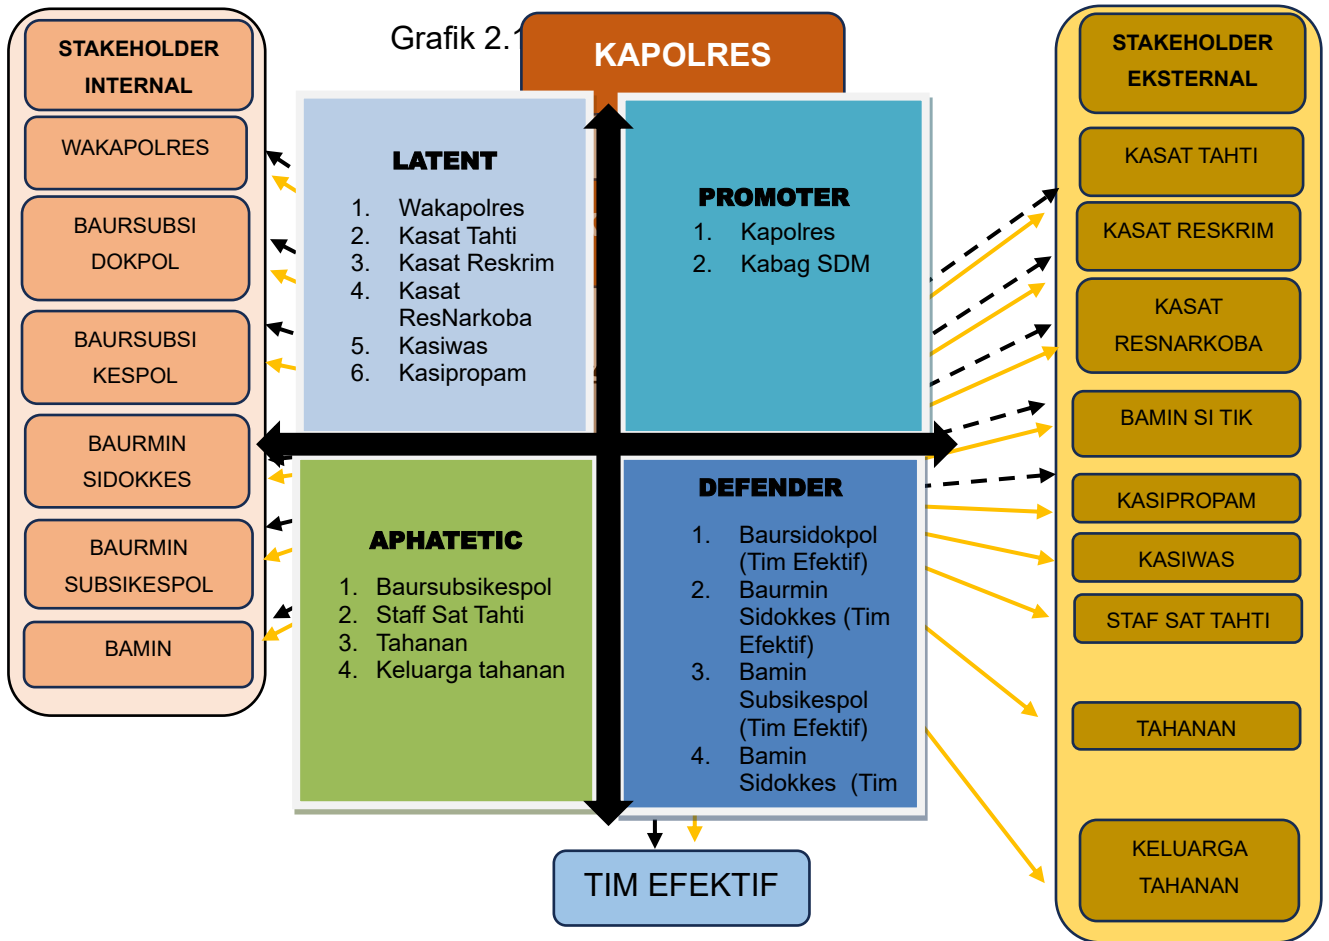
STAKEHOLDER INTERNAL

WAKAPOLRES

BAURSUBSI DOKPOL

BAURSUBSI KESPOL

BAURMIN SIDOKKES

BAURMIN SUBSIKESPOL

BAMIN

Grafik 2.1

KAPOLRES

LATENT

1. Wakapolres
2. Kasat Tahti
3. Kasat Reskrim
4. Kasat ResNarkoba
5. Kasiwas
6. Kasipropam

PROMOTER

1. Kapolres
2. Kabag SDM

APHATETIC

1. Baursubsikespol
2. Staff Sat Tahti
3. Tahanan
4. Keluarga tahanan

DEFENDER

1. Baursidokpol (Tim Efektif)
2. Baurmin Sidokkes (Tim Efektif)
3. Bamin Subsikespol (Tim Efektif)
4. Bamin Sidokkes (Tim

TIM EFEKTIF

STAKEHOLDER EKSTERNAL

KASAT TAHTI

KASAT RESKRIM

KASAT RESNARKOBA

BAMIN SI TIK

KASIPROPAM

KASIWAS

STAF SAT TAHTI

TAHANAN

KELUARGA TAHANAN